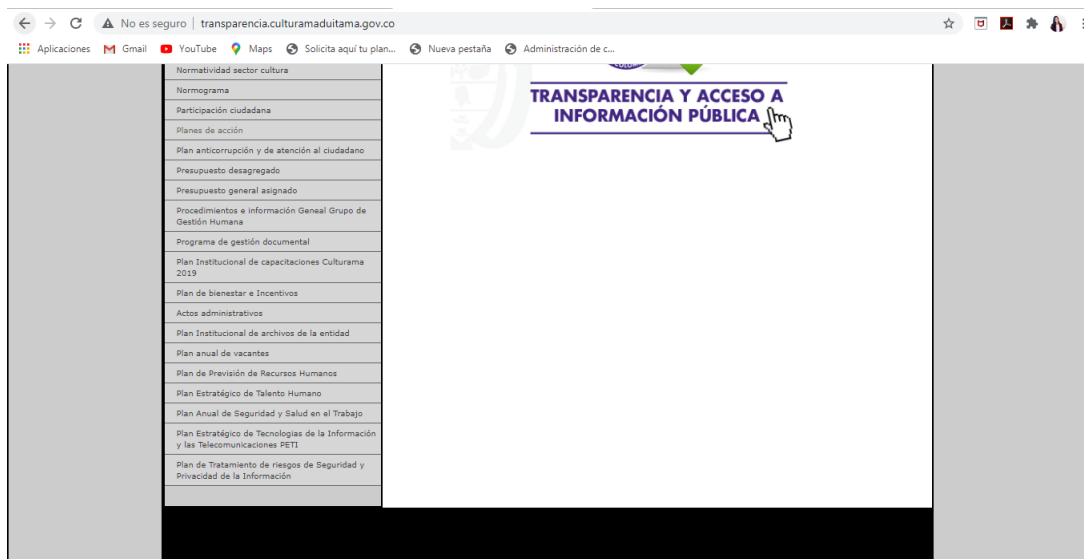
No es seguro | transparencia.culturamaduitama.gov.co

Aplicaciones Gmail YouTube Maps Solicita aquí tu plan... Nueva pestaña Administración de c...

Normatividad sector cultura
Normograma
Participación ciudadana
Planes de acción
Plan anticorrupción y de atención al ciudadano
Presupuesto desagregado
Presupuesto general asignado
Procedimientos e información Geneal Grupo de Gestión Humana
Programa de gestión documental
Plan Institucional de capacitaciones Culturama 2019
Plan de bienestar e Incentivos
Actos administrativos
Plan Institucional de archivos de la entidad
Plan anual de vacantes
Plan de Previsión de Recursos Humanos
Plan Estratégico de Talento Humano
Plan Anual de Seguridad y Salud en el Trabajo
Plan Estratégico de Tecnologías de la Información y las Telecomunicaciones PETI
Plan de Tratamiento de riesgos de Seguridad y Privacidad de la Información

TRANSPARENCIA Y ACCESO A INFORMACIÓN PÚBLICA